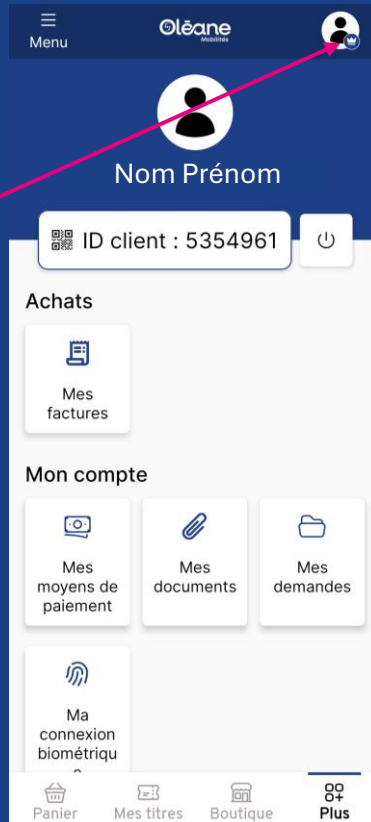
Menu

Oléane
Mobilités

Nom Prénom

ID client : 5354961

Achats

Mes factures

Mon compte

Mes moyens de paiement

Mes documents

Mes demandes

Ma connexion biométriqu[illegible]

Panier

Mes titres

Boutique

Plus